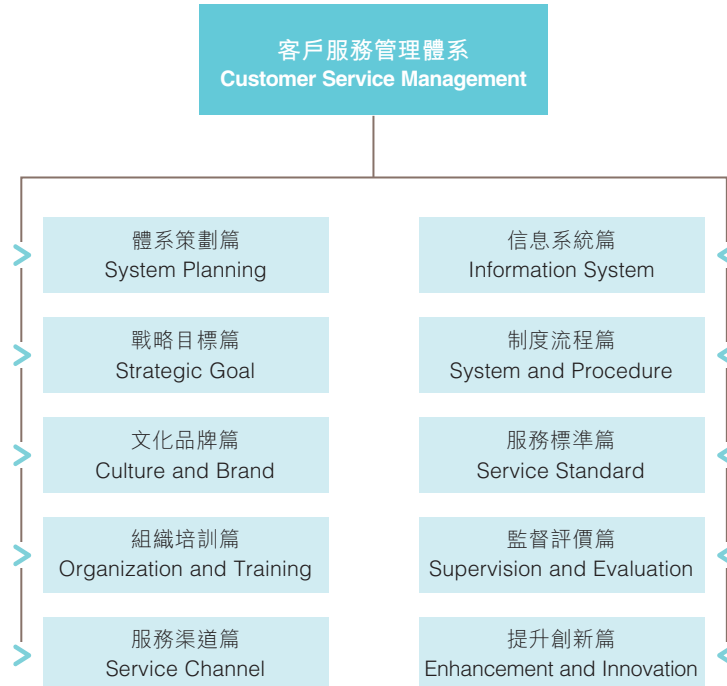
客戶服務管理體系
Customer Service Management

體系策劃篇
System Planning

戰略目標篇
Strategic Goal

文化品牌篇
Culture and Brand

組織培訓篇
Organization and Training

服務渠道篇
Service Channel

信息系統篇
Information System

制度流程篇
System and Procedure

服務標準篇
Service Standard

監督評價篇
Supervision and Evaluation

提升創新篇
Enhancement and Innovation